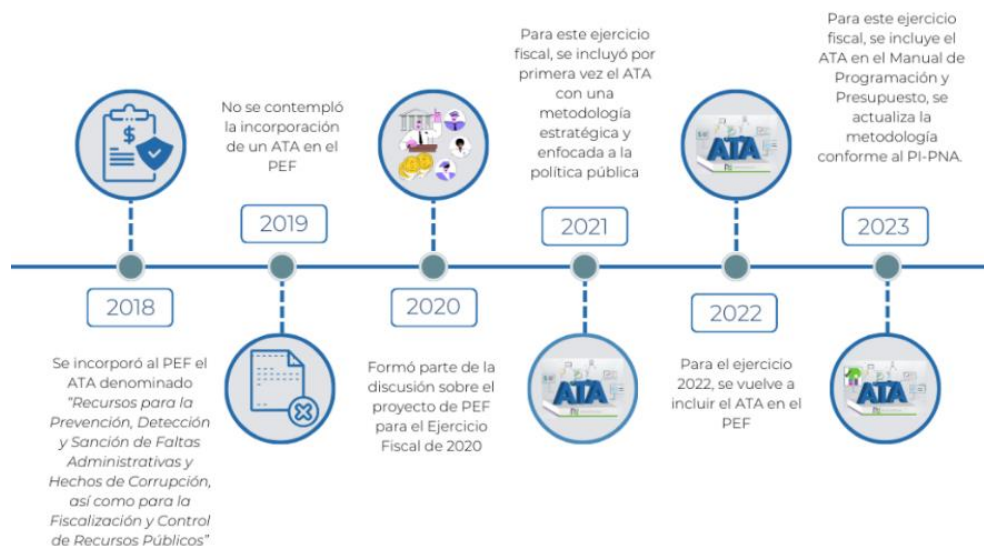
2018

Se incorporó al PEF el ATA denominado *"Recursos para la Prevención, Detección y Sanción de Faltas Administrativas y Hechos de Corrupción, así como para la Fiscalización y Control de Recursos Públicos"*

No se contempló la incorporación de un ATA en el PEF

2019

2020

Formó parte de la discusión sobre el proyecto de PEF para el Ejercicio Fiscal de 2020

Para este ejercicio fiscal, se incluyó por primera vez el ATA con una metodología estratégica y enfocada a la política pública

2021

ATA

ATA

2022

Para el ejercicio 2022, se vuelve a incluir el ATA en el PEF

Para este ejercicio fiscal, se incluye el ATA en el Manual de Programación y Presupuesto, se actualiza la metodología conforme al PI-PNA.

2023

ATA